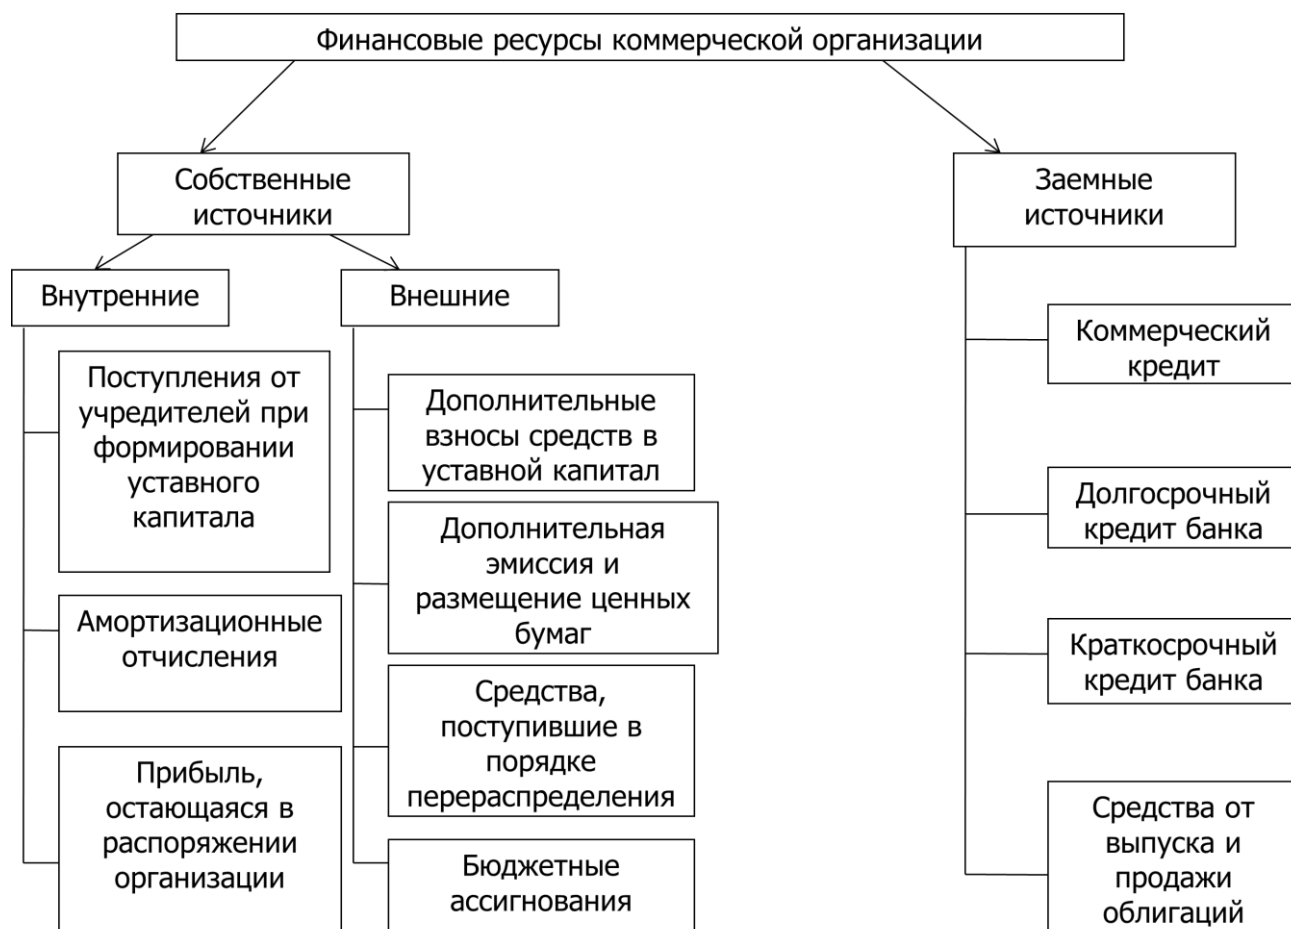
Финансовые ресурсы коммерческой организации

Собственные источники

Заемные источники

Внутренние

Внешние

Поступления от учредителей при формировании уставного капитала

Амортизационные отчисления

Прибыль, остающаяся в распоряжении организации

Дополнительные взносы средств в уставной капитал

Дополнительная эмиссия и размещение ценных бумаг

Средства, поступившие в порядке перераспределения

Бюджетные ассигнования

Коммерческий кредит

Долгосрочный кредит банка

Краткосрочный кредит банка

Средства от выпуска и продажи облигаций